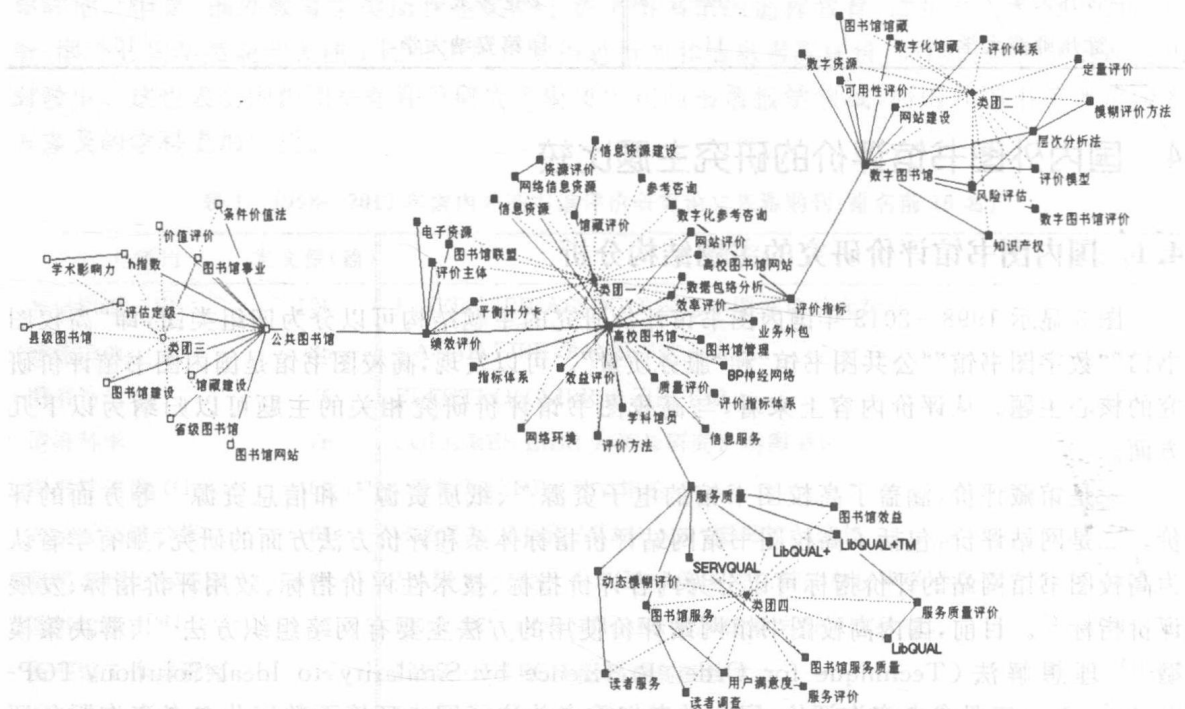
图书馆藏
数字化馆藏
评价体系
数字资源
可用性评价
类团二
定量评价
网站建设
模糊评价方法
层次分析法
数字图书馆
评价模型
风险评估
数字图书馆评价
知识产权
信息资源建设
资源评价
网络信息资源
参考咨询
信息资源
馆藏评价
数字化参考咨询
条件价值法
价值评价
学术影响力
h指数
图书馆事业
电子资源
图书馆联盟
网站评价
高校图书馆网站
评价主体
类团一
数据包络分析
评估定级
效率评价
评价指标
平衡计分卡
公共图书馆
绩效评价
高校图书馆
业务外包
县级图书馆
类团三
图书馆管理
图书馆建设
馆藏建设
指标体系
效益评价
BP神经网络
质量评价
省级图书馆
评价指标体系
学科馆员
网络环境
评价方法
信息服务
图书馆网站
服务质量
图书馆效益
LibQUAL+
LibQUAL+TM
SERVQUAL
动态模糊评价
类团四
图书馆服务
服务质量评价
LibQUAL
图书馆服务质量
读者服务
用户满意度
服务评价
读者调查